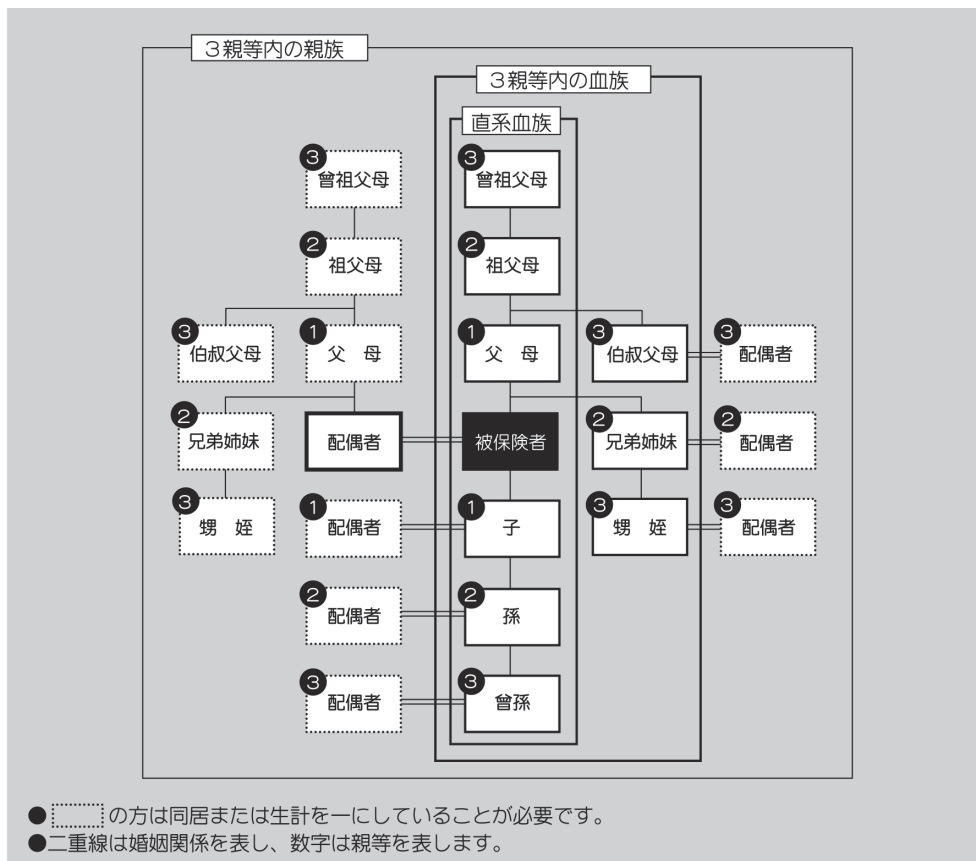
3親等内の親族

3親等内の血族

直系血族

3 曾祖父母

2 祖父母

3 伯叔父母

1 父 母

2 兄弟姉妹

配偶者

3 甥 姪

1 配偶者

2 配偶者

3 配偶者

3 曾祖父母

2 祖父母

1 父 母

被保険者

1 子

2 孫

3 曾孫

3 伯叔父母

3 配偶者

2 兄弟姉妹

2 配偶者

3 甥 姪

3 配偶者

● の方は同居または生計を一にしていることが必要です。
●二重線は婚姻関係を表し、数字は親等を表します。